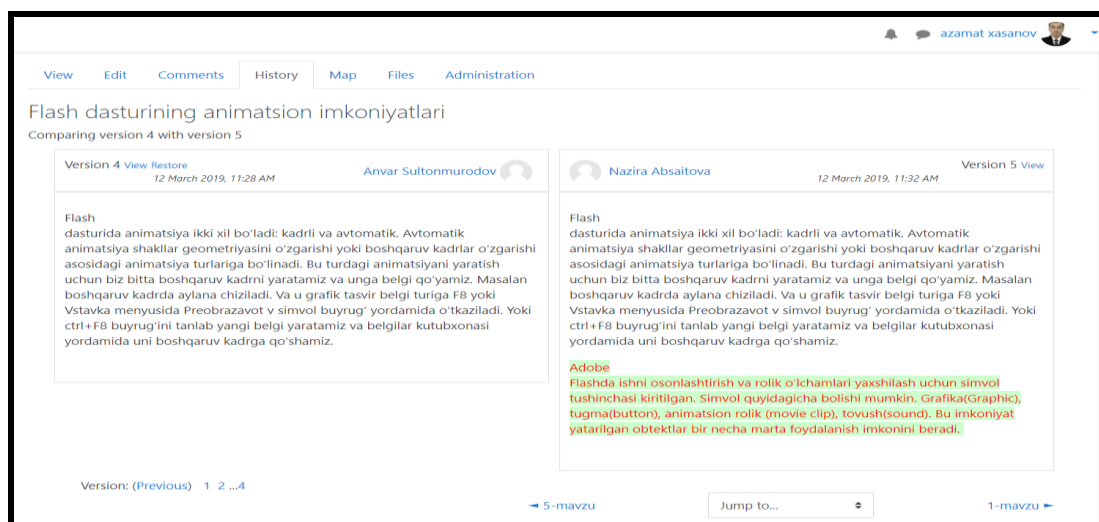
azamat xasanov

View Edit Comments History Map Files Administration

Flash dasturining animatsion imkoniyatlari

Comparing version 4 with version 5

Version 4 View Restore
12 March 2019, 11:28 AM
Anvar Sultonmurodov

Flash
dasturida animatsiya ikki xil bo'ladi: kadrli va avtomatik. Avtomatik animatsiya shakllar geometriyasini o'zgarishi yoki boshqaruv kadrlar o'zgarishi asosidagi animatsiya turlariga bo'linadi. Bu turdagi animatsiyani yaratish uchun biz bitta boshqaruv kadrni yaratamiz va unga belgi qo'yamiz. Masalan boshqaruv kadrda aylana chiziladi. Va u grafik tasvir belgi turiga F8 yoki Vstavka menyusida Preobrazavot v simvol buyrug' yordamida o'tkaziladi. Yoki ctrl+F8 buyrug'ini tanlab yangi belgi yaratamiz va belgilar kutubxonasi yordamida uni boshqaruv kadrga qo'shamiz.

Nazira Absaitova
Version 5 View
12 March 2019, 11:32 AM

Flash
dasturida animatsiya ikki xil bo'ladi: kadrli va avtomatik. Avtomatik animatsiya shakllar geometriyasini o'zgarishi yoki boshqaruv kadrlar o'zgarishi asosidagi animatsiya turlariga bo'linadi. Bu turdagi animatsiyani yaratish uchun biz bitta boshqaruv kadrni yaratamiz va unga belgi qo'yamiz. Masalan boshqaruv kadrda aylana chiziladi. Va u grafik tasvir belgi turiga F8 yoki Vstavka menyusida Preobrazavot v simvol buyrug' yordamida o'tkaziladi. Yoki ctrl+F8 buyrug'ini tanlab yangi belgi yaratamiz va belgilar kutubxonasi yordamida uni boshqaruv kadrga qo'shamiz.

Adobe
Flashda ishni osonlashtirish va rolik o'lchamlari yaxshilash uchun simvol tushinchasi kiritilgan. Simvol quyidagicha bolishi mumkin. Grafika(Graphic), tugma(button), animatsion rolik (movie clip), tovush(sound). Bu imkoniyat yatarilgan obtektlar bir necha marta foydalanish imkonini beradi.

Version: (Previous) 1 2 ...4

◄ 5-mavzu
Jump to...
1-mavzu ►